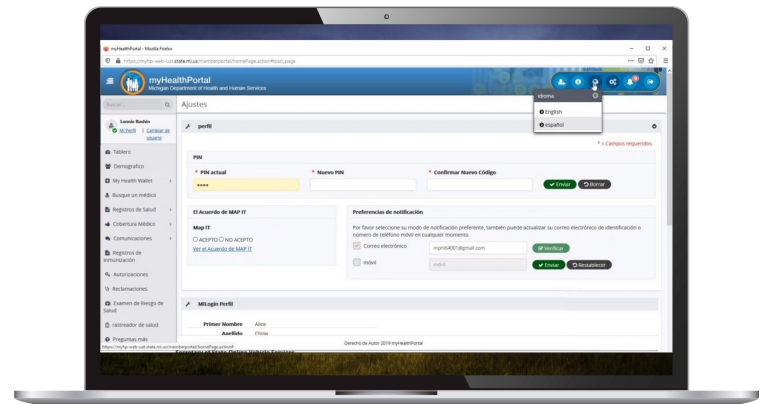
myHealthPortal - Mozilla Firefox

https://myhp-web-uat.state.mi.us/memberportal/homePage.action#load_page

myHealthPortal
Michigan Department of Health and Human Services

Idioma
English
español

Buscar

Ajustes

Lonnie Rushin
Mi Perfil | Cambiar de usuario

Tablero
Demográfico
My Health Wallet
Busque un médico
Registros de Salud
Cobertura Médico
Comunicaciones
Registros de inmunización
Autorizaciones
Reclamaciones
Examen de Riesgo de Salud
Rastreador de salud
Preguntas más

perfil

* = Campos requeridos

PIN

* PIN actual
••••
* Nuevo PIN
* Confirmar Nuevo Código

Enviar
Borrar

El Acuerdo de MAP IT

Map IT
ACEPTO NO ACEPTO
Ver el Acuerdo de MAP IT

Preferencias de notificación

Por favor seleccione su modo de notificación preferente, también puede actualizar su correo electrónico de identificación o número de teléfono móvil en cualquier momento.

Correo electrónico
mqmi64001@gmail.com
Verificar

móvil
móvil
Enviar
Restablecer

MiLogin Perfil

Primer Nombre
Alice
Apellido
Clone

Derecho de Autor 2019 myHealthPortal

https://myhp-web-uat.state.mi.us/memberportal/homePage.action#